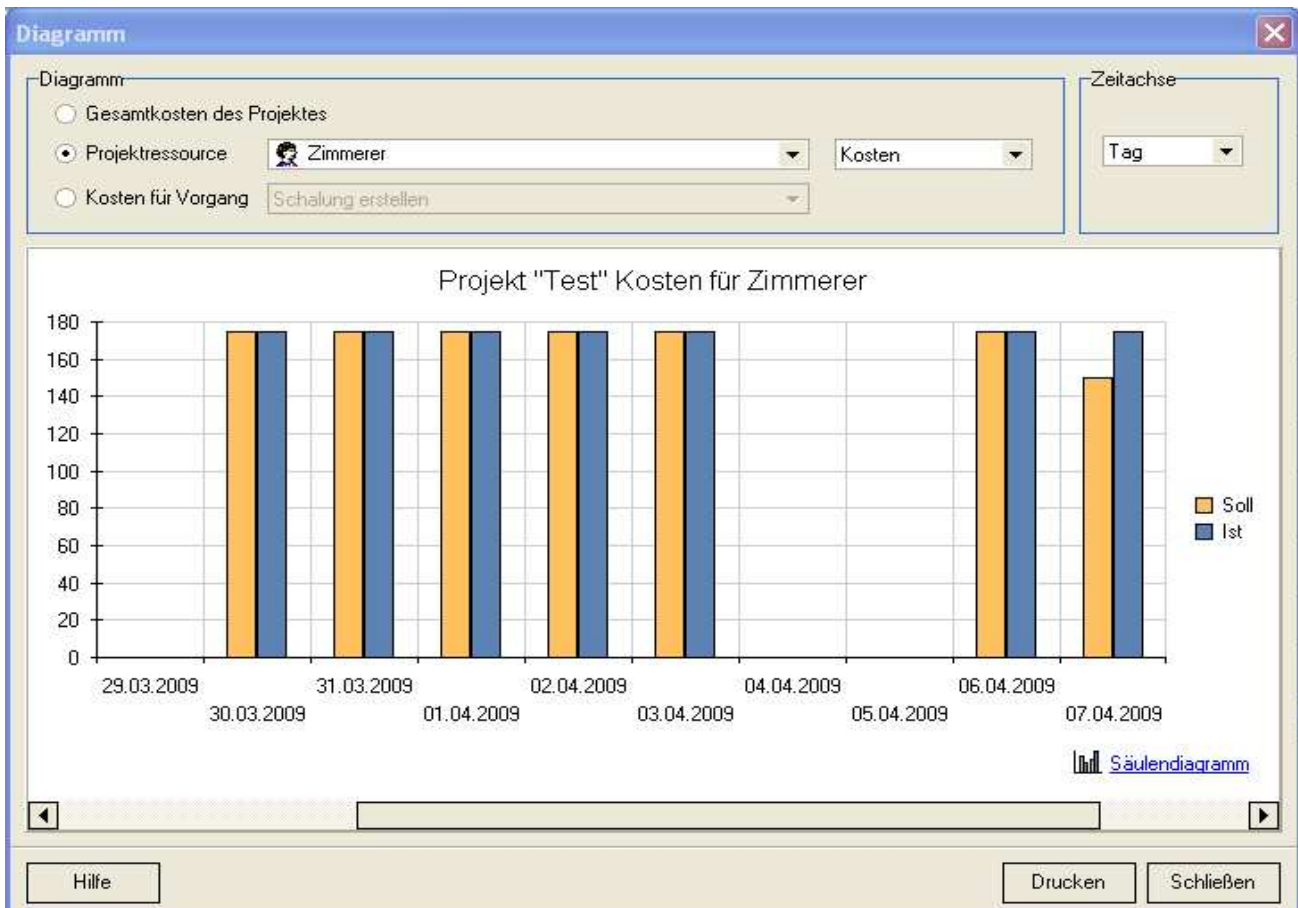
Diagramm

Diagramm
Gesamtkosten des Projektes
Projektressource
Zimmerer
Kosten
Kosten für Vorgang
Schalung erstellen

Zeitachse
Tag

Projekt "Test" Kosten für Zimmerer

180
160
140
120
100
80
60
40
20
0

29.03.2009
30.03.2009
31.03.2009
01.04.2009
02.04.2009
03.04.2009
04.04.2009
05.04.2009
06.04.2009
07.04.2009

Soll
Ist

Säulendiagramm

Hilfe
Drucken
Schließen